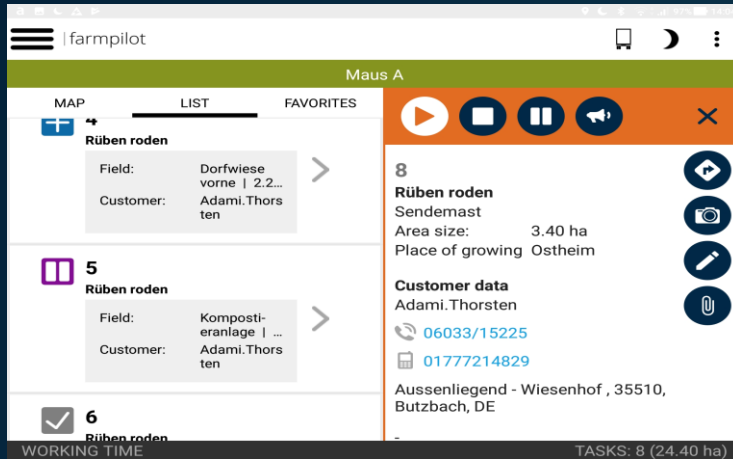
farmpilot

Maus A

MAP LIST FAVORITES

4
Rüben roden
Field: Dorfwiese vorne | 2.2...
Customer: Adami.Thorsten

5
Rüben roden
Field: Komposti-eranlage | ...
Customer: Adami.Thorsten

6
Rüben roden

8
Rüben roden
Sendemast
Area size: 3.40 ha
Place of growing Ostheim

Customer data
Adami.Thorsten
06033/15225
01777214829
Aussenliegend - Wiesenhof , 35510, Butzbach, DE

-

WORKING TIME
TASKS: 8 (24.40 ha)